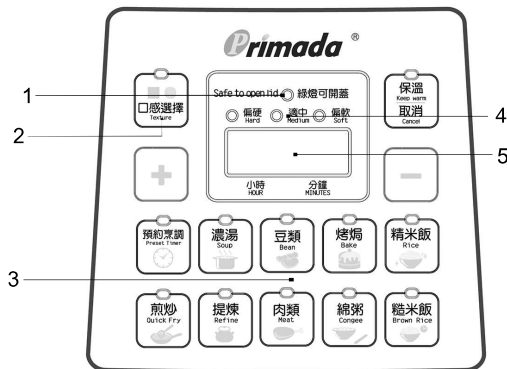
Primada ®

1
2
3
4
5

Safe to open lid 綠燈可開蓋

偏硬 Hard
適中 Medium
偏軟 Soft

口感選擇 Texture

保溫 Keep warm
取消 Cancel

小時 HOUR
分鐘 MINUTES

預約烹調 Preset Timer
濃湯 Soup
豆類 Bean
烤焗 Bake
精米飯 Rice

煎炒 Quick Fry
提煉 Refine
肉類 Meat
綿粥 Congee
糙米飯 Brown Rice